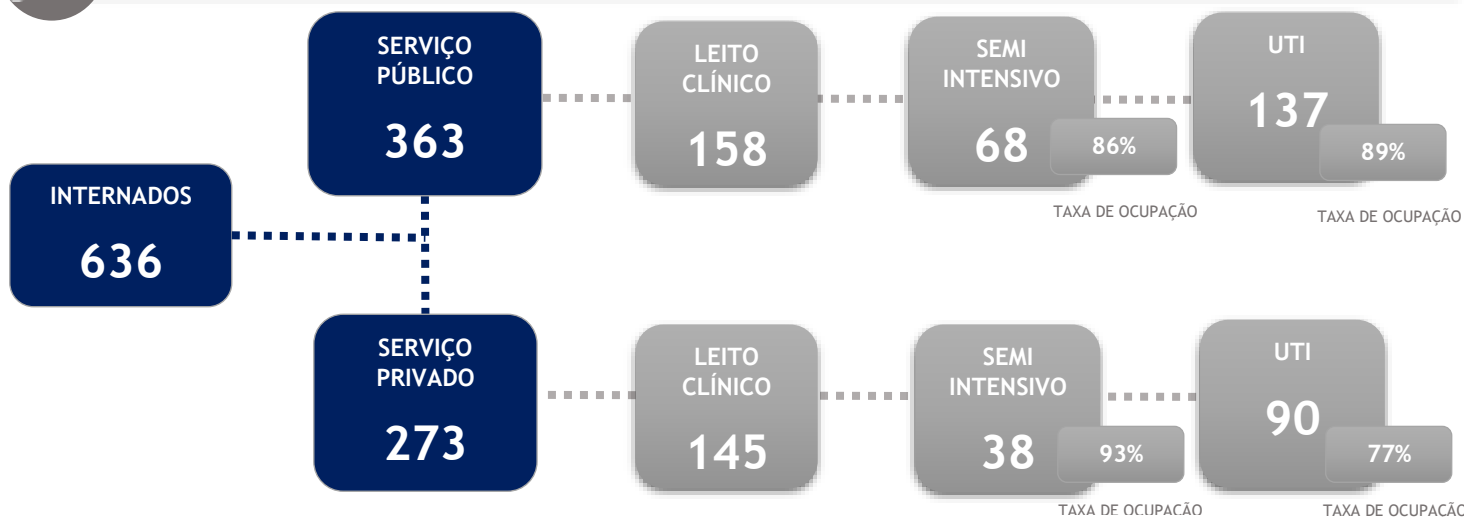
SERVIÇO PÚBLICO
363

LEITO CLÍNICO
158

SEMI INTENSIVO
68
86%
TAXA DE OCUPAÇÃO

UTI
137
89%
TAXA DE OCUPAÇÃO

INTERNADOS
636

SERVIÇO PRIVADO
273

LEITO CLÍNICO
145

SEMI INTENSIVO
38
93%
TAXA DE OCUPAÇÃO

UTI
90
77%
TAXA DE OCUPAÇÃO